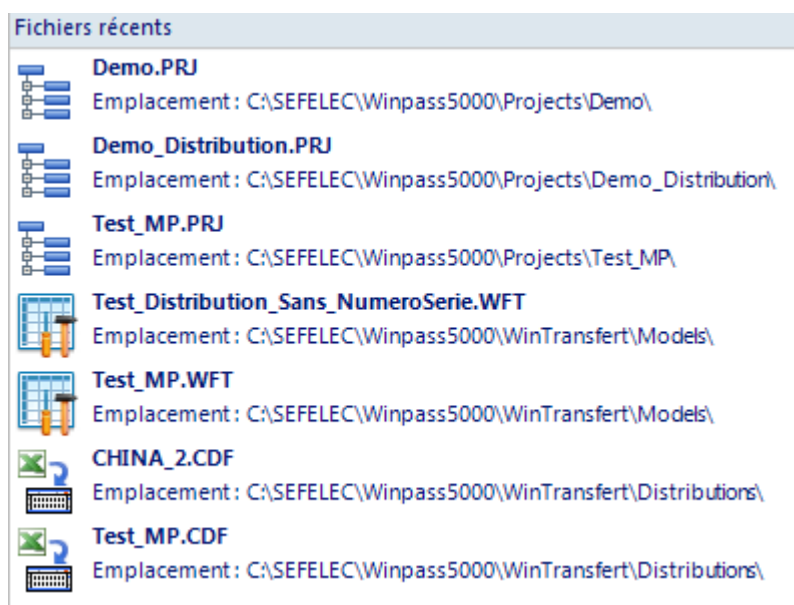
Fichiers récents

Demo.PRJ
Emplacement : C:\SEFELEC\Winpass5000\Projects\Demo\

Demo_Distribution.PRJ
Emplacement : C:\SEFELEC\Winpass5000\Projects\Demo_Distribution\

Test_MP.PRJ
Emplacement : C:\SEFELEC\Winpass5000\Projects\Test_MP\

Test_Distribution_Sans_NumeroSerie.WFT
Emplacement : C:\SEFELEC\Winpass5000\WinTransfert\Models\

Test_MP.WFT
Emplacement : C:\SEFELEC\Winpass5000\WinTransfert\Models\

CHINA_2.CDF
Emplacement : C:\SEFELEC\Winpass5000\WinTransfert\Distributions\

Test_MP.CDF
Emplacement : C:\SEFELEC\Winpass5000\WinTransfert\Distributions\